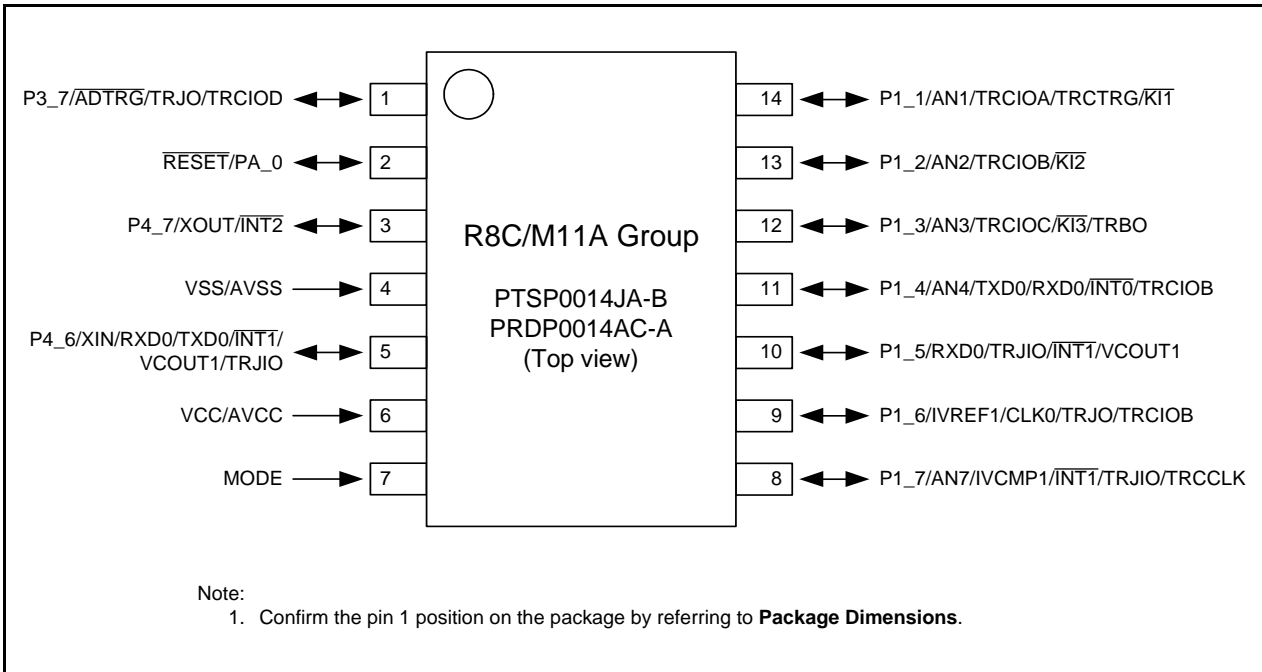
P3_7/$\overline{\text{ADTRG}}$/TRJO/TRCIOD 1

$\overline{\text{RESET}}$/PA_0 2

P4_7/XOUT/$\overline{\text{INT2}}$ 3

VSS/AVSS 4

P4_6/XIN/RXD0/TXD0/$\overline{\text{INT1}}$/VCOUT1/TRJIO 5

VCC/AVCC 6

MODE 7

R8C/M11A Group

PTSP0014JA-B
PRDP0014AC-A
(Top view)

14 P1_1/AN1/TRCIOA/TRCTRG/$\overline{\text{KI1}}$

13 P1_2/AN2/TRCIOB/$\overline{\text{KI2}}$

12 P1_3/AN3/TRCIOC/$\overline{\text{KI3}}$/TRBO

11 P1_4/AN4/TXD0/RXD0/$\overline{\text{INT0}}$/TRCIOB

10 P1_5/RXD0/TRJIO/$\overline{\text{INT1}}$/VCOUT1

9 P1_6/IVREF1/CLK0/TRJO/TRCIOB

8 P1_7/AN7/IVCMP1/$\overline{\text{INT1}}$/TRJIO/TRCCLK

Note:
1. Confirm the pin 1 position on the package by referring to **Package Dimensions**.